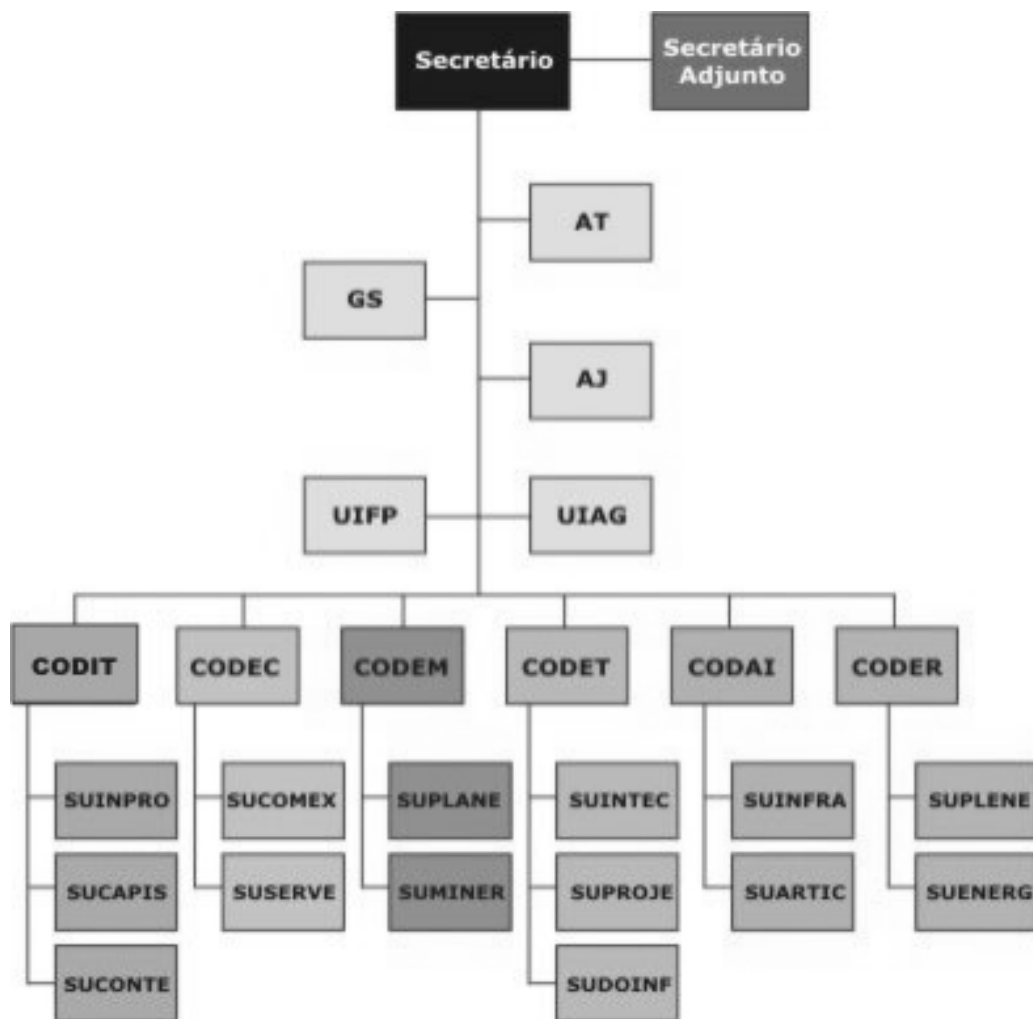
Secretário

Secretário Adjunto

AT

GS

AJ

UIFP

UIAG

CODIT

SUINPRO

SUCAPIS

SUCONTE

CODEC

SUCOMEX

SUSERVE

CODEM

SUPLANE

SUMINER

CODET

SUINTEC

SUPROJE

SUDOINF

CODAI

SUINFRA

SUARTIC

CODER

SUPLENE

SUENERG